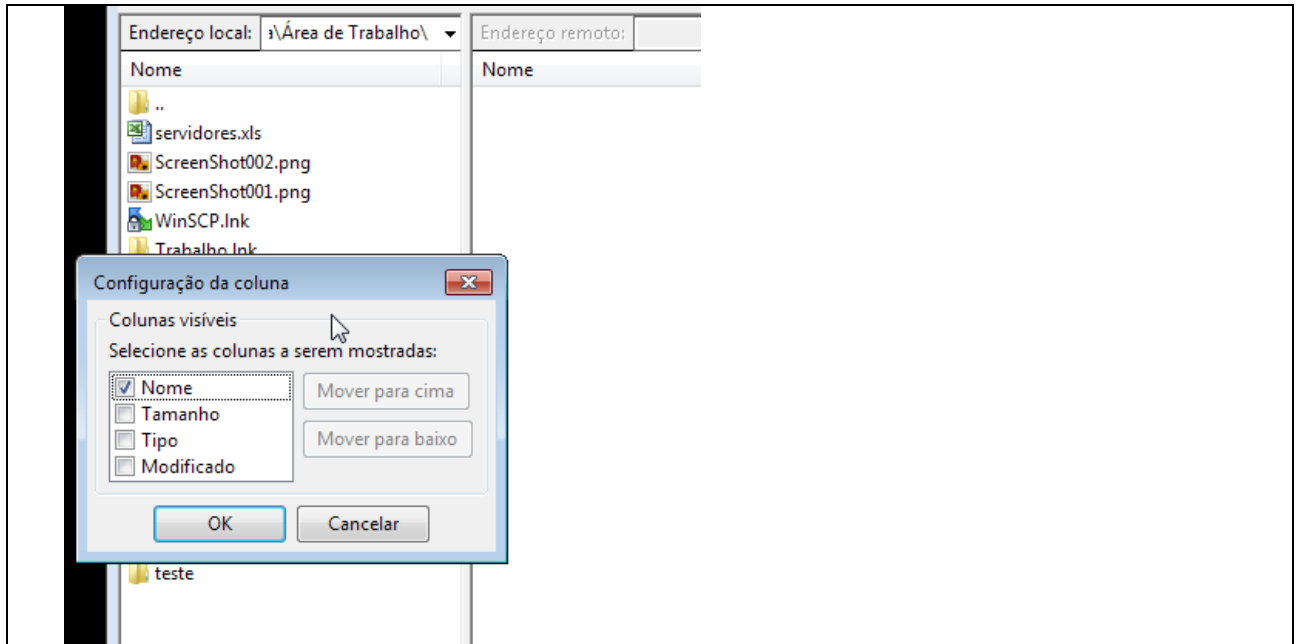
Endereço local: a\Área de Trabalho\

Endereço remoto:

Nome

Nome

..

servidores.xls

ScreenShot002.png

ScreenShot001.png

WinSCP.lnk

Trabalho.lnk

Configuração da coluna

Colunas visíveis

Selecione as colunas a serem mostradas:

Nome

Tamanho

Tipo

Modificado

Mover para cima

Mover para baixo

OK

Cancelar

teste